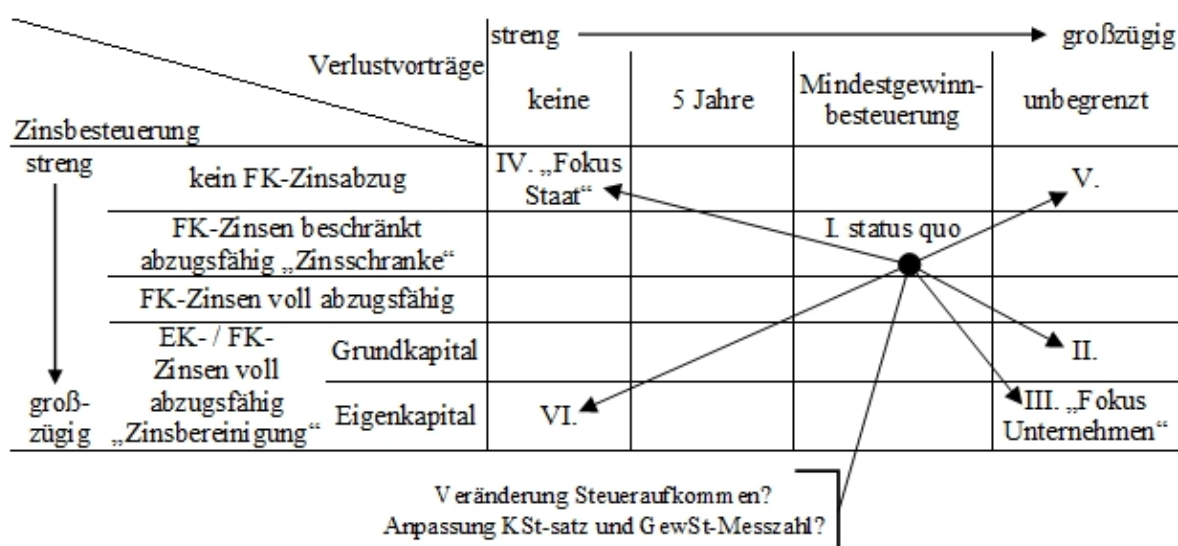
| Zinsbesteuerung \ Verlustvorträge | | streng → keine | 5 Jahre | Mindestgewinnbesteuerung | großzügig unbegrenzt |
|---|---|---|---|---|---|
| streng ↓ | kein FK-Zinsabzug | IV. „Fokus Staat“ | | | V. |
| | FK-Zinsen beschränkt abzugsfähig „Zinsschranke“ | | | I. status quo | |
| | FK-Zinsen voll abzugsfähig | | | | |
| | EK- / FK-Zinsen voll abzugsfähig „Zinsbereinigung“ – Grundkapital | | | | II. |
| großzügig | EK- / FK-Zinsen voll abzugsfähig „Zinsbereinigung“ – Eigenkapital | VI. | | | III. „Fokus Unternehmen“ |

Veränderung Steueraufkommen?
Anpassung KSt-satz und GewSt-Messzahl?